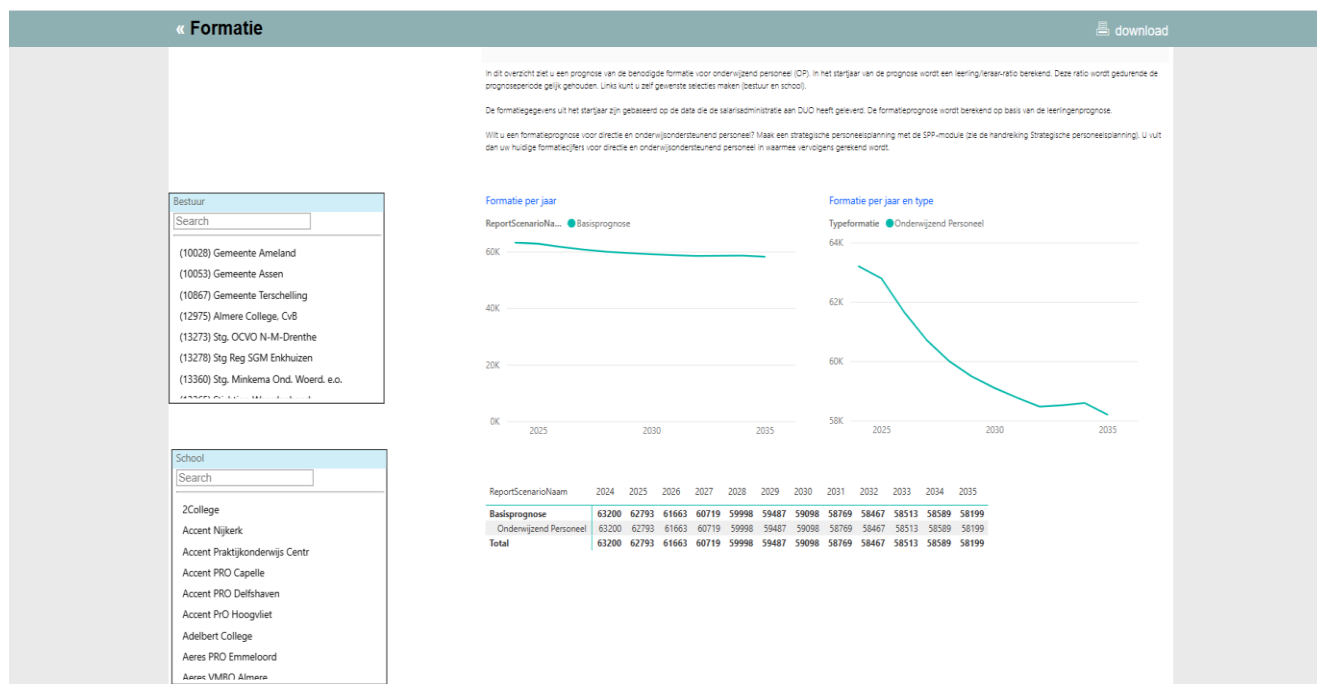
« Formatie

download

In dit overzicht ziet u een prognose van de benodigde formatie voor onderwijzend personeel (OP). In het startjaar van de prognose wordt een leerling/leraar-ratio berekend. Deze ratio wordt gedurende de prognoseperiode gelijk gehouden. Links kunt u zelf gewenste selecties maken (bestuur en school).

De formatiegegevens uit het startjaar zijn gebaseerd op de data die de salarisadministratie aan DUO heeft geleverd. De formatieprognose wordt berekend op basis van de leerlingenprognose.

Wilt u een formatieprognose voor directie en onderwijsondersteunend personeel? Maak een strategische personeelsplanning met de SPP-module (zie de handreiking Strategische personeelsplanning). U vult dan uw huidige formatiecijfers voor directie en onderwijsondersteunend personeel in waarmee vervolgens gerekend wordt.

Bestuur
Search
(10028) Gemeente Ameland
(10053) Gemeente Assen
(10867) Gemeente Terschelling
(12975) Almere College, CvB
(13273) Stg. OCVO N-M-Drenthe
(13278) Stg Reg SGM Enkhuizen
(13360) Stg. Minkema Ond. Woerd. e.o.
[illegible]

School
Search
2College
Accent Nijkerk
Accent Praktijkonderwijs Centr
Accent PRO Capelle
Accent PRO Delfshaven
Accent PrO Hoogvliet
Adelbert College
Aeres PRO Emmeloord
Aeres VMBO Almere

Formatie per jaar
ReportScenarioNa... Basisprognose
60K
40K
20K
0K
2025 2030 2035

Formatie per jaar en type
Typeformatie Onderwijzend Personeel
64K
62K
60K
58K
2025 2030 2035

| ReportScenarioNaam | 2024 | 2025 | 2026 | 2027 | 2028 | 2029 | 2030 | 2031 | 2032 | 2033 | 2034 | 2035 |
|---|---|---|---|---|---|---|---|---|---|---|---|---|
| Basisprognose | 63200 | 62793 | 61663 | 60719 | 59998 | 59487 | 59098 | 58769 | 58467 | 58513 | 58589 | 58199 |
| Onderwijzend Personeel | 63200 | 62793 | 61663 | 60719 | 59998 | 59487 | 59098 | 58769 | 58467 | 58513 | 58589 | 58199 |
| Total | 63200 | 62793 | 61663 | 60719 | 59998 | 59487 | 59098 | 58769 | 58467 | 58513 | 58589 | 58199 |